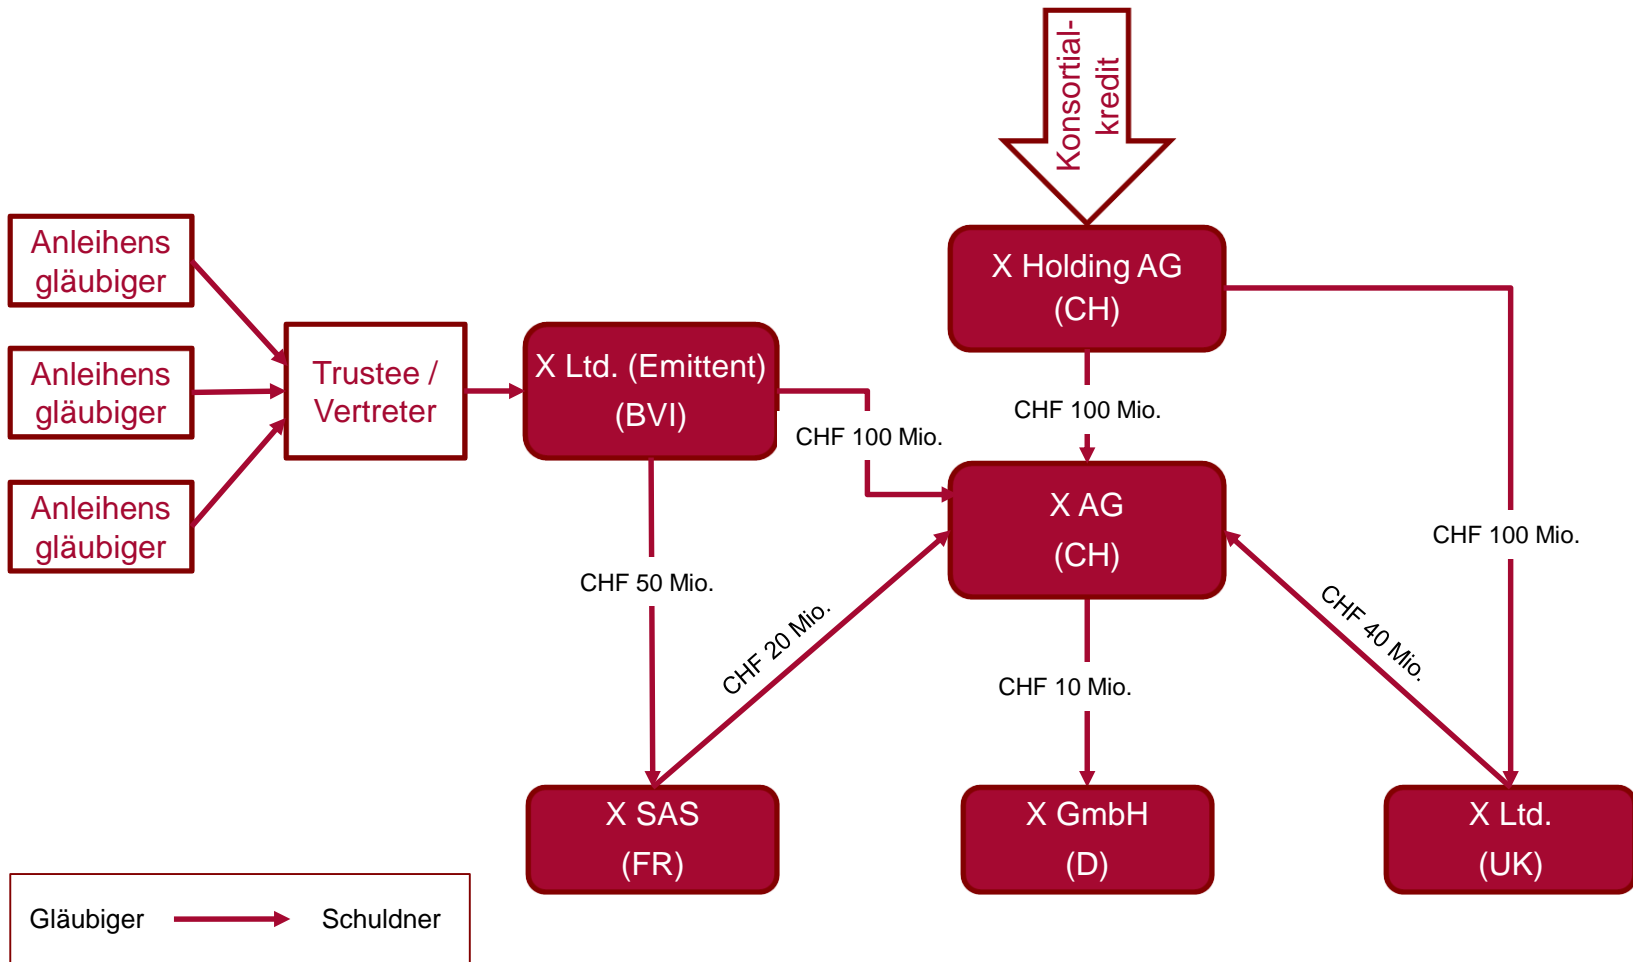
Konsortial-kredit

X Holding AG (CH)

Anleihens gläubiger

Anleihens gläubiger

Anleihens gläubiger

Trustee / Vertreter

X Ltd. (Emittent) (BVI)

CHF 100 Mio.

CHF 100 Mio.

X AG (CH)

CHF 100 Mio.

CHF 50 Mio.

CHF 20 Mio.

CHF 10 Mio.

CHF 40 Mio.

X SAS (FR)

X GmbH (D)

X Ltd. (UK)

Gläubiger Schuldner